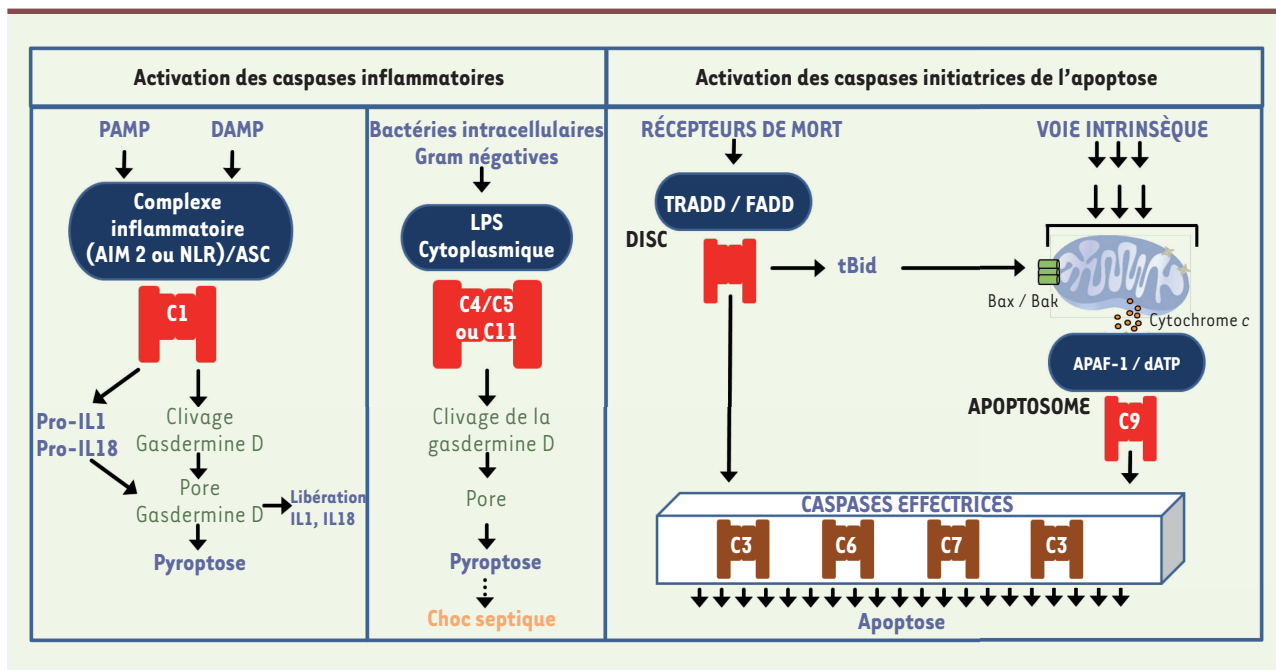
Activation des caspases inflammatoires

Activation des caspases initiatrices de l'apoptose

PAMP

DAMP

Complexe inflammatoire (AIM 2 ou NLR)/ASC

C1

Pro-IL1
Pro-IL18

Clivage Gasdermine D

Pore Gasdermine D

Libération IL1, IL18

Pyroptose

Bactéries intracellulaires Gram négatives

LPS Cytoplasmique

C4/C5 ou C11

Clivage de la gasdermine D

Pore

Pyroptose

Choc septique

RÉCEPTEURS DE MORT

TRADD / FADD

DISC

tBid

VOIE INTRINSÈQUE

Bax / Bak

Cytochrome c

APAF-1 / dATP

APOPTOSOME

C9

CASPASES EFFECTRICES

C3

C6

C7

C3

Apoptose